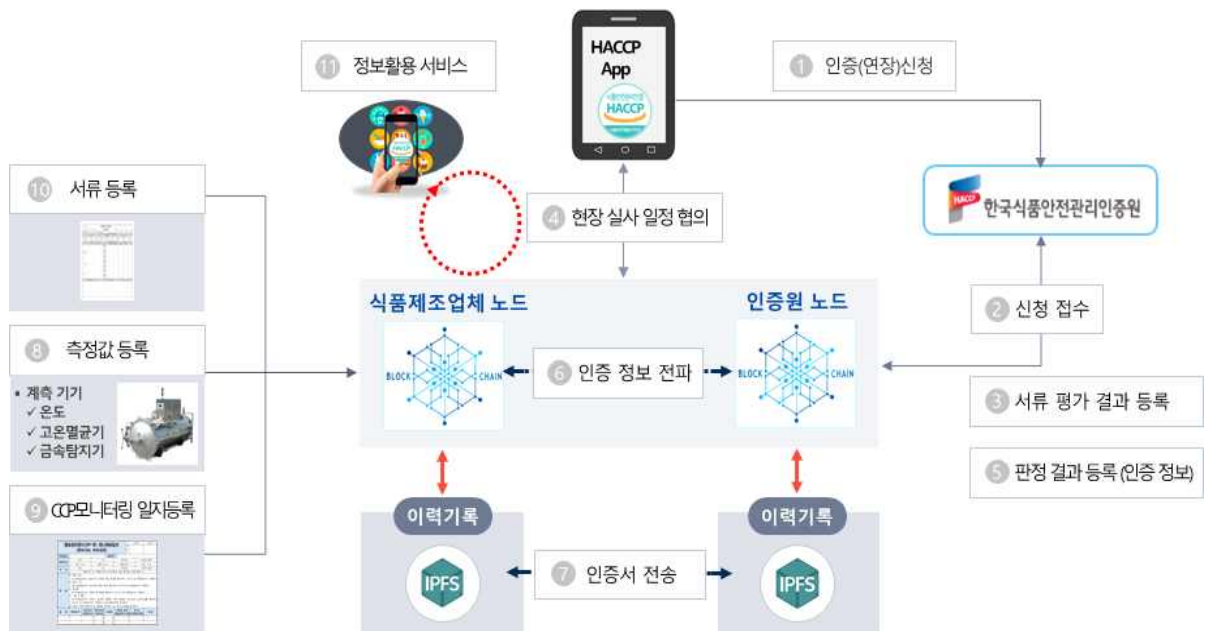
HACCP App

HACCP

⑪ 정보활용 서비스

① 인증(연장)신청

HACCP 한국식품안전관리인증원

⑩ 서류 등록

④ 현장 실사 일정 협의

식품제조업체 노드

인증원 노드

② 신청 접수

⑧ 측정값 등록

• 계측 기기
✓ 온도
✓ 고온멸균기
✓ 금속탐지기

BLOCK CHAIN

⑥ 인증 정보 전파

BLOCK CHAIN

③ 서류 평가 결과 등록

⑤ 판정 결과 등록 (인증 정보)

⑨ CCP모니터링 일지등록

이력기록

이력기록

IPFS

⑦ 인증서 전송

IPFS